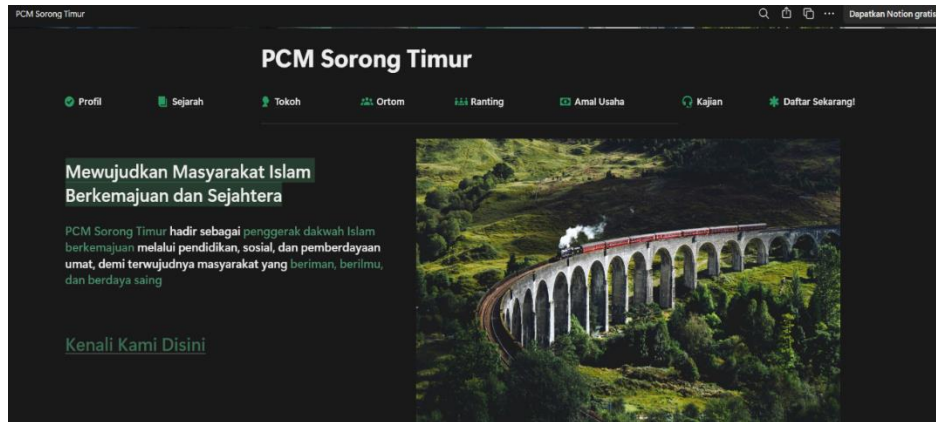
PCM Sorong Timur

Dapatkan Notion gratis

PCM Sorong Timur

Profil Sejarah Tokoh Ortom Ranting Amal Usaha Kajian Daftar Sekarang!

Mewujudkan Masyarakat Islam Berkemajuan dan Sejahtera

PCM Sorong Timur hadir sebagai penggerak dakwah Islam berkemajuan melalui pendidikan, sosial, dan pemberdayaan umat, demi terwujudnya masyarakat yang beriman, berilmu, dan berdaya saing

Kenali Kami Disini